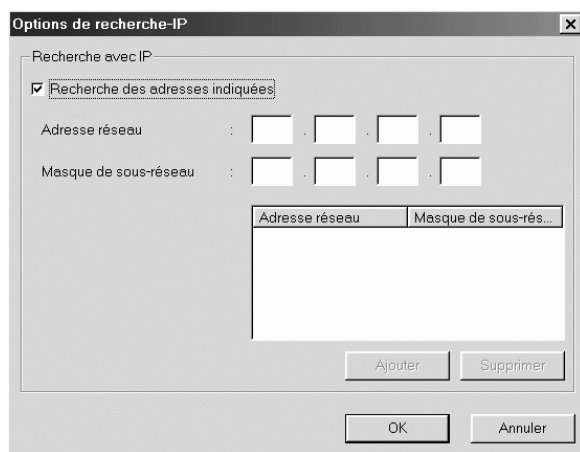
Options de recherche-IP

Recherche avec IP

Recherche des adresses indiquées

Adresse réseau : . . .

Masque de sous-réseau : . . .

| Adresse réseau | Masque de sous-rés... |
|---|---|

Ajouter Supprimer

OK Annuler